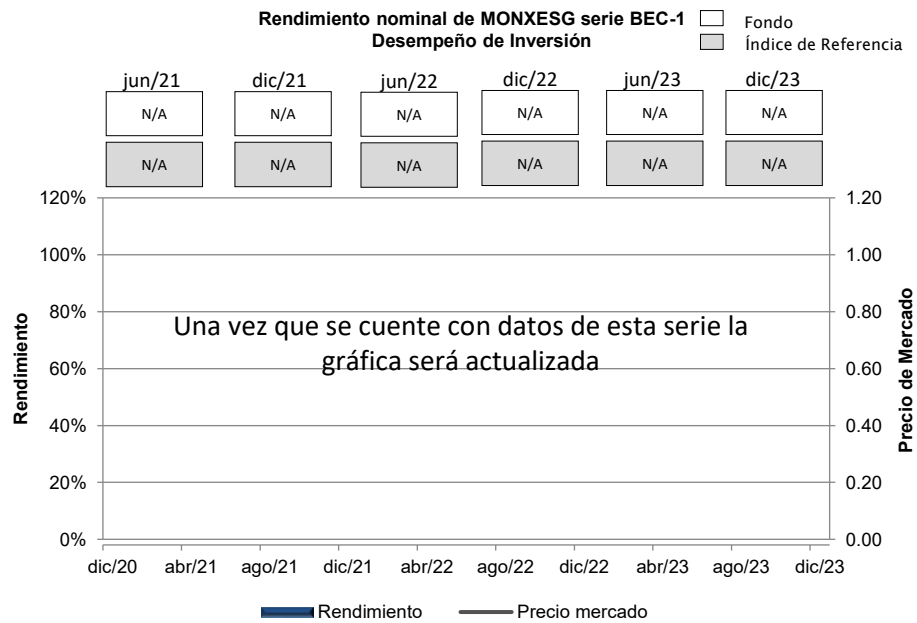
Rendimiento nominal de MONXESG serie BEC-1
Desempeño de Inversión

Fondo
Índice de Referencia

| jun/21 | dic/21 | jun/22 | dic/22 | jun/23 | dic/23 |
|---|---|---|---|---|---|
| N/A | N/A | N/A | N/A | N/A | N/A |
| N/A | N/A | N/A | N/A | N/A | N/A |

Rendimiento

120%
100%
80%
60%
40%
20%
0%

Una vez que se cuente con datos de esta serie la gráfica será actualizada

Precio de Mercado

1.20
1.00
0.80
0.60
0.40
0.20
0.00

dic/20 abr/21 ago/21 dic/21 abr/22 ago/22 dic/22 abr/23 ago/23 dic/23

Rendimiento Precio mercado